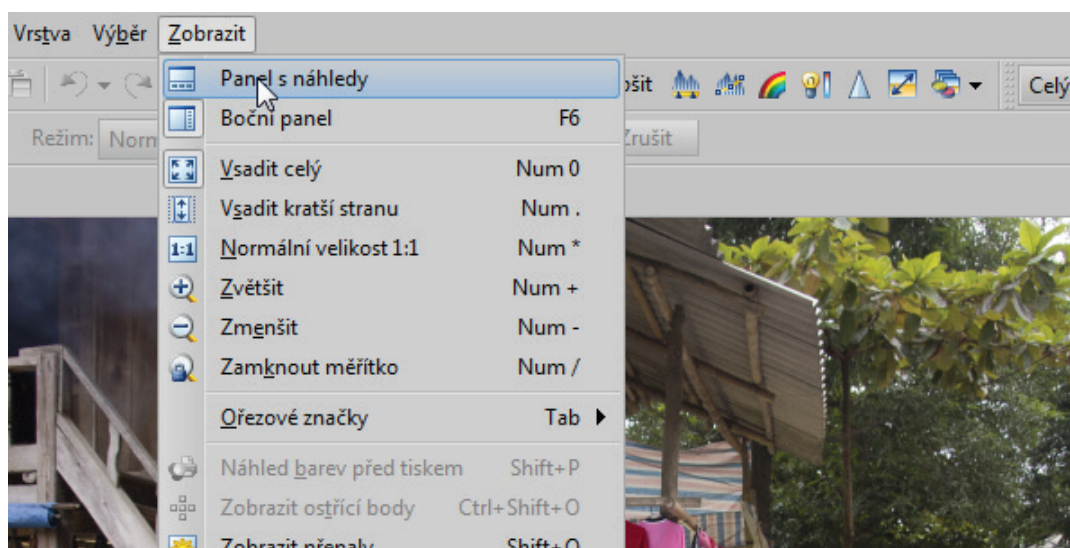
Vrstva Výběr Zobrazit

Panel s náhledy
Boční panel F6
Vsadit celý Num 0
Vsadit kratší stranu Num .
Normální velikost 1:1 Num *
Zvětšit Num +
Zmenšit Num -
Zamknout měřítko Num /
Ořezové značky Tab
Náhled barev před tiskem Shift+P
Zobrazit ostřící body Ctrl+Shift+O
Zobrazit přepaly Shift+O

1:1

Režim: Norm

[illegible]pšit

Celý

Zrušit